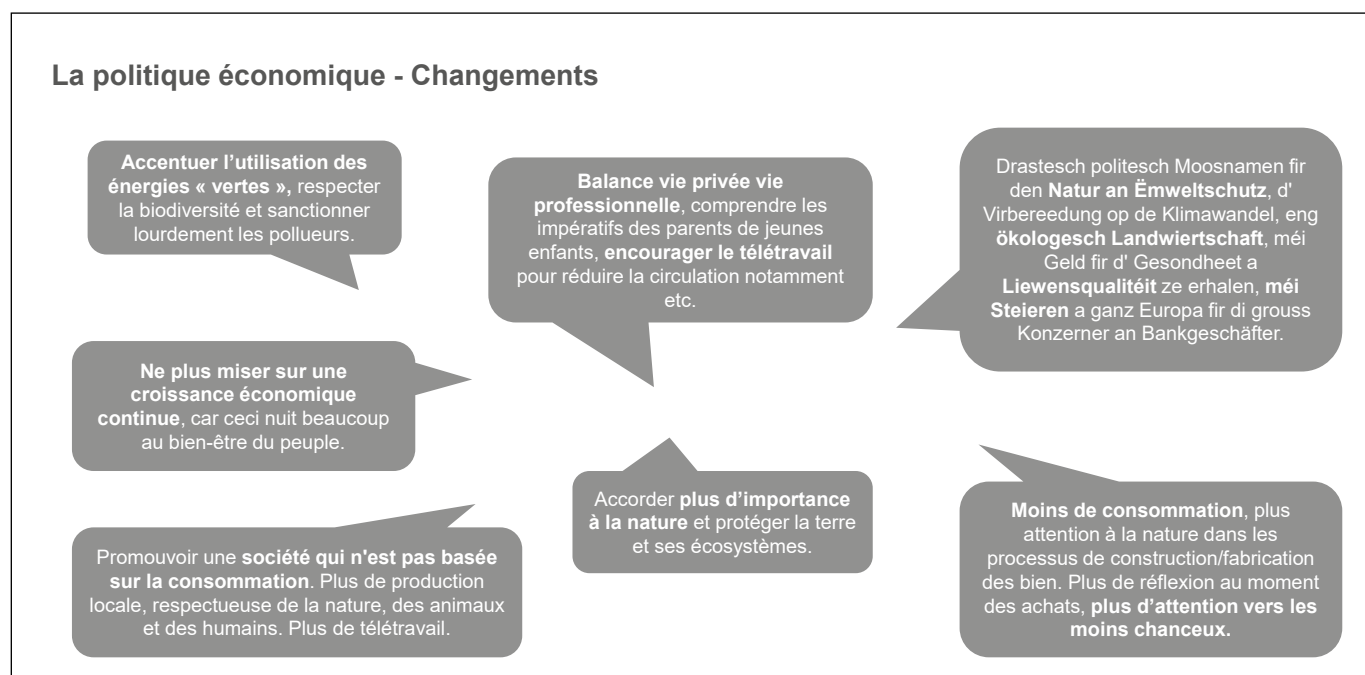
La politique économique - Changements

Accentuer l'utilisation des énergies « vertes », respecter la biodiversité et sanctionner lourdement les pollueurs.

Balance vie privée vie professionnelle, comprendre les impératifs des parents de jeunes enfants, encourager le télétravail pour réduire la circulation notamment etc.

Drastesch politesch Moosnamen fir den Natur an Ëmweltschutz, d' Virbereedung op de Klimawandel, eng ökologesch Landwiertschaft, méi Geld fir d' Gesondheet a Liewensqualitéit ze erhalen, méi Steieren a ganz Europa fir di grouss Konzerner an Bankgeschäfter.

Ne plus miser sur une croissance économique continue, car ceci nuit beaucoup au bien-être du peuple.

Accorder plus d'importance à la nature et protéger la terre et ses écosystèmes.

Moins de consommation, plus attention à la nature dans les processus de construction/fabrication des bien. Plus de réflexion au moment des achats, plus d'attention vers les moins chanceux.

Promouvoir une société qui n'est pas basée sur la consommation. Plus de production locale, respectueuse de la nature, des animaux et des humains. Plus de télétravail.